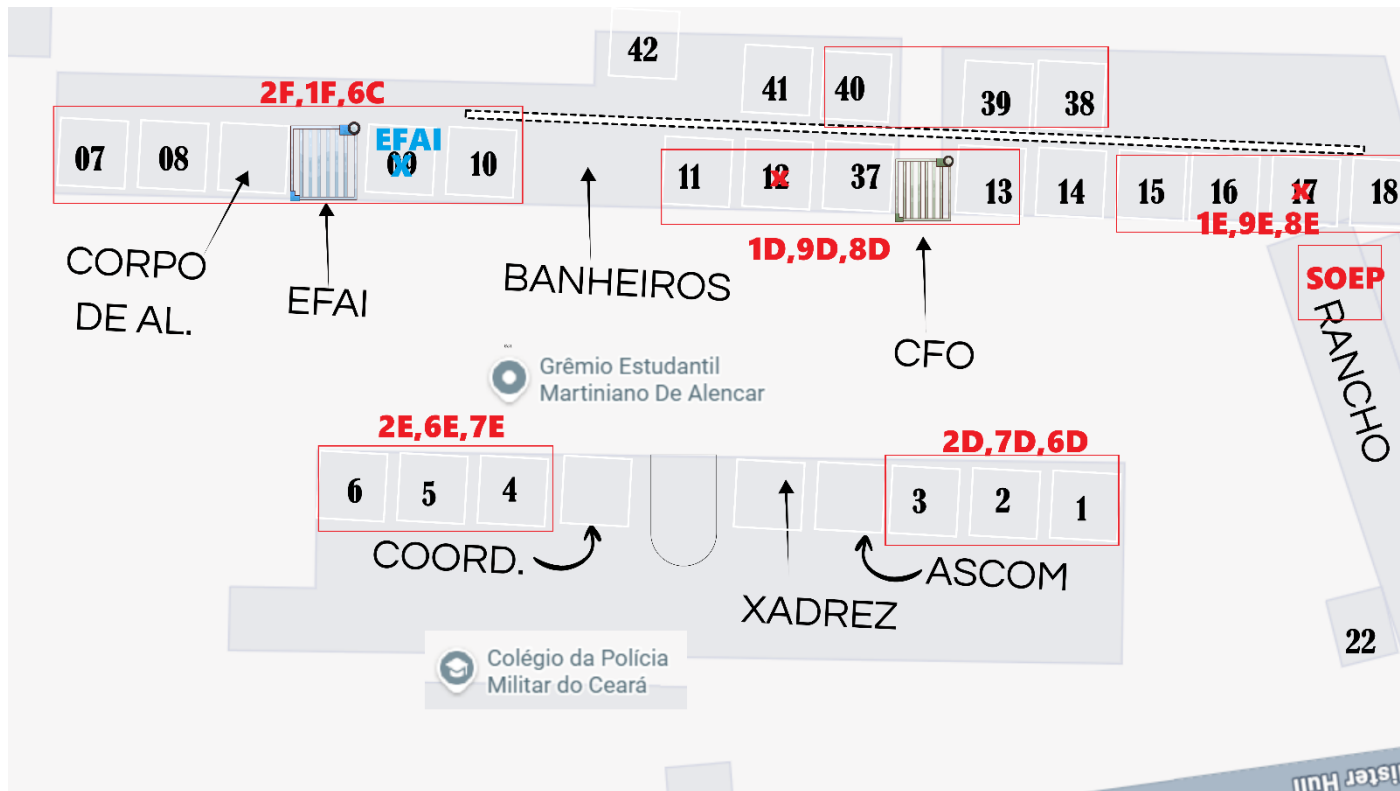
42
41
40
39
38
2F,1F,6C
07
08
EFAI
09
10
11
12
37
13
14
15
16
17
18
1E,9E,8E
1D,9D,8D
SOEP
CORPO DE AL.
EFAI
BANHEIROS
CFO
RANCHO
Grêmio Estudantil Martiniano De Alencar
2E,6E,7E
2D,7D,6D
6
5
4
3
2
1
COORD.
XADREZ
ASCOM
22
Colégio da Polícia Militar do Ceará